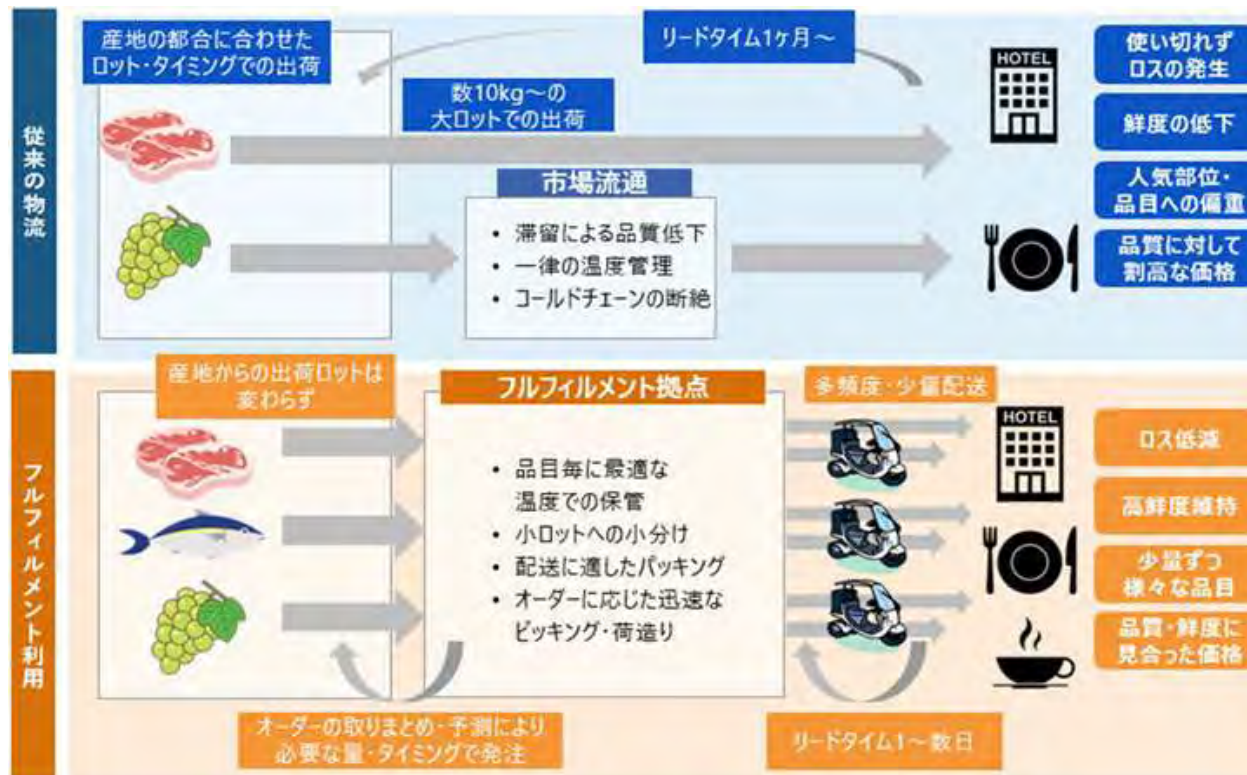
従来の物流

産地の都合に合わせたロット・タイミングでの出荷

リードタイム1ヶ月～

数10kg～の大ロットでの出荷

HOTEL

使い切れずロスの発生

鮮度の低下

人気部位・品目への偏重

品質に対して割高な価格

市場流通

• 滞留による品質低下
• 一律の温度管理
• コールドチェーンの断絶

フルフィルメント利用

産地からの出荷ロットは変わらず

フルフィルメント拠点

• 品目毎に最適な温度での保管
• 小ロットへの小分け
• 配送に適したパッキング
• オーダーに応じた迅速なピッキング・荷造り

多頻度・少量配送

HOTEL

ロス低減

高鮮度維持

少量ずつ様々な品目

品質・鮮度に見合った価格

オーダーの取りまとめ・予測により必要な量・タイミングで発注

リードタイム1～数日